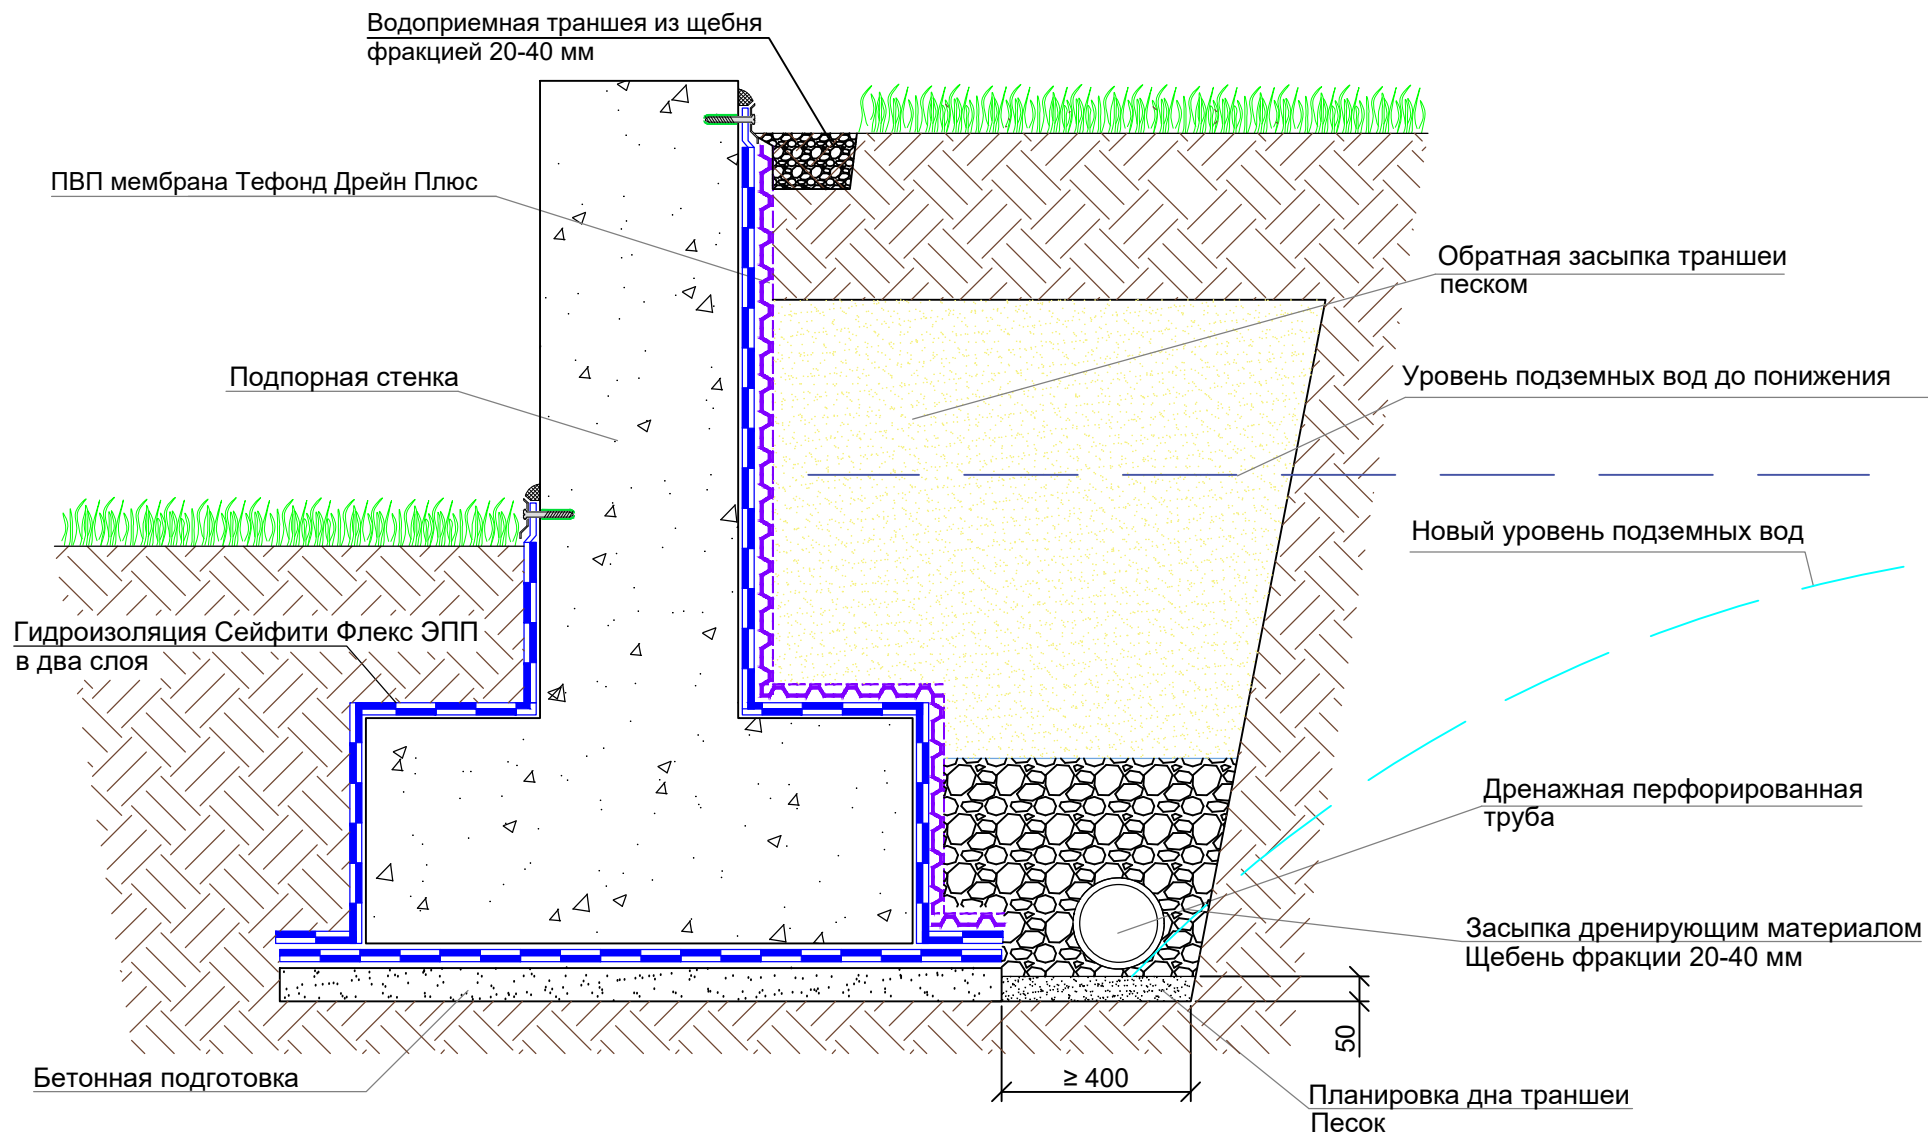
Водоприемная траншея из щебня фракцией 20-40 мм

ПВП мембрана Тефонд Дрейн Плюс

Обратная засыпка траншеи песком

Подпорная стенка

Уровень подземных вод до понижения

Новый уровень подземных вод

Гидроизоляция Сейфити Флекс ЭПП в два слоя

Дренажная перфорированная труба

Засыпка дренирующим материалом Щебень фракции 20-40 мм

50

≥ 400

Бетонная подготовка

Планировка дна траншеи Песок